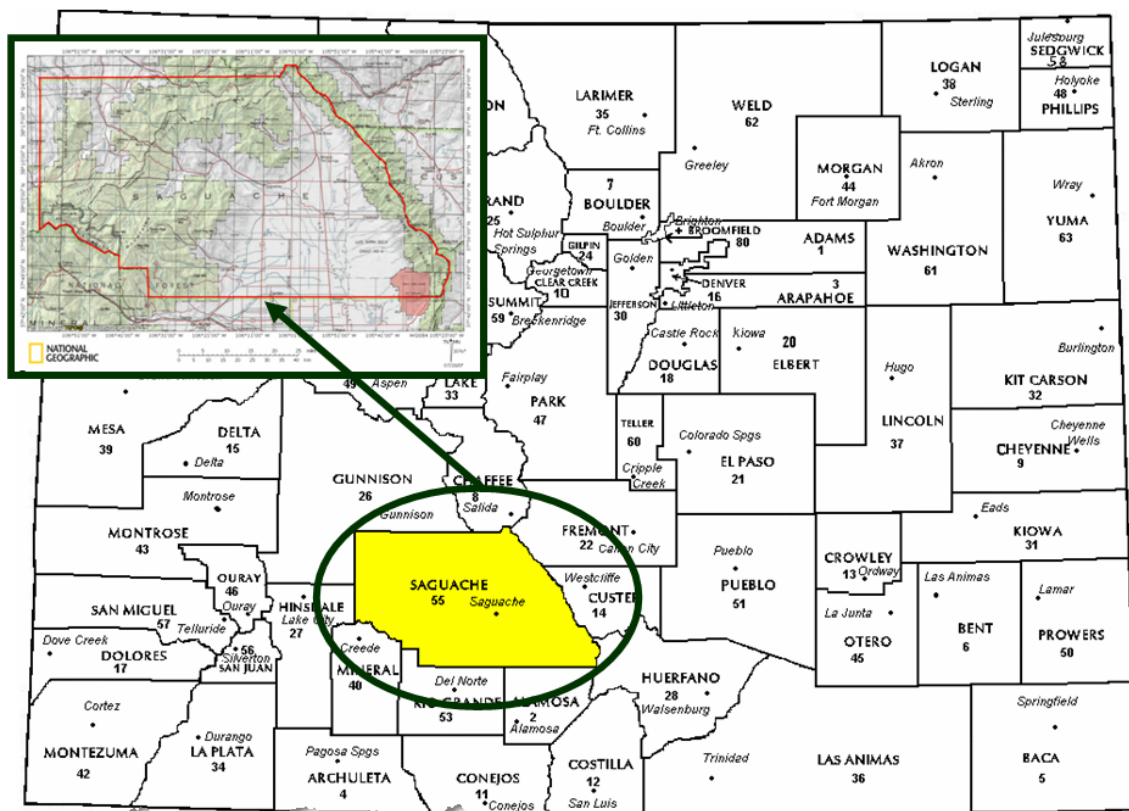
Julesburg
SEDGWICK
58
LOGAN
38
Sterling
Holyoke
48
PHILLIPS
LARIMER
35
Ft. Collins
WELD
62
Greeley
MORGAN
44
Fort Morgan
Akron
Wray
YUMA
63
7
BOULDER
Boulder
RAND
25
Hot Sulphur Springs
Brighton
BROOMFIELD
80
ADAMS
1
WASHINGTON
61
GILPIN
24
Golden
Georgetown
CLEAR CREEK
10
DENVER
16
3
ARAPAHOE
SUMMIT
59
Breckenridge
JEFFERSON
30
Littleton
Castle Rock
DOUGLAS
18
Kiowa
20
ELBERT
Burlington
Hugo
KIT CARSON
32
NATIONAL GEOGRAPHIC
SAGUACHE
NATIONAL FOREST
MINERAL
49
Aspen
LAKE
33
Fairplay
PARK
47
TELLER
60
Colorado Spgs
EL PASO
21
Cripple Creek
LINCOLN
37
Cheyenne Wells
CHEYENNE
9
MESA
39
DELTA
15
Delta
Montrose
MONTROSE
43
GUNNISON
26
Gunnison
CHAFFEE
8
Salida
FREMONT
22
Cañon City
Eads
KIOWA
31
OURAY
46
Ouray
SAN MIGUEL
57
Telluride
HINSDALE
Lake City
27
SAGUACHE
55
Saguache
Westcliffe
CUSTER
14
Pueblo
PUEBLO
51
CROWLEY
13
Ordway
Las Animas
BENT
6
Lamar
PROWERS
50
La Junta
OTERO
45
Dove Creek
DOLORES
17
Creede
MINERAL
40
56
Silverton
SAN JUAN
Del Norte
RIO GRANDE
53
ALAMOSA
2
Alamosa
HUERFANO
28
Walsenburg
Cortez
MONTEZUMA
42
Durango
LA PLATA
34
Pagosa Spgs
ARCHULETA
4
CONEJOS
11
Conejos
COSTILLA
12
San Luis
Trinidad
LAS ANIMAS
36
Springfield
BACA
5